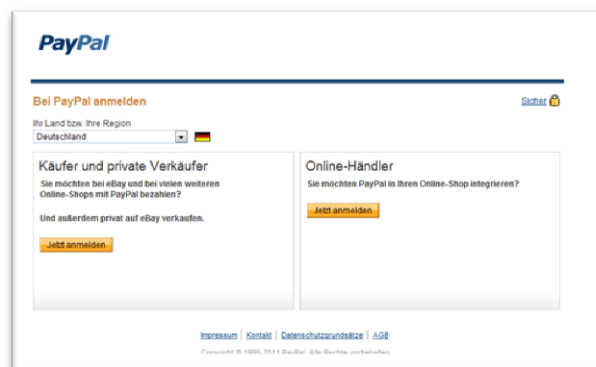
PayPal

Bei PayPal anmelden

Sicher

Ihr Land bzw. Ihre Region

Deutschland

Käufer und private Verkäufer

Sie möchten bei eBay und bei vielen weiteren Online-Shops mit PayPal bezahlen?

Und außerdem privat auf eBay verkaufen.

Jetzt anmelden

Online-Händler

Sie möchten PayPal in Ihren Online-Shop integrieren?

Jetzt anmelden

Impressum | Kontakt | Datenschutzgrundsätze | AGB

Copyright © 1999-2011 PayPal. Alle Rechte vorbehalten.